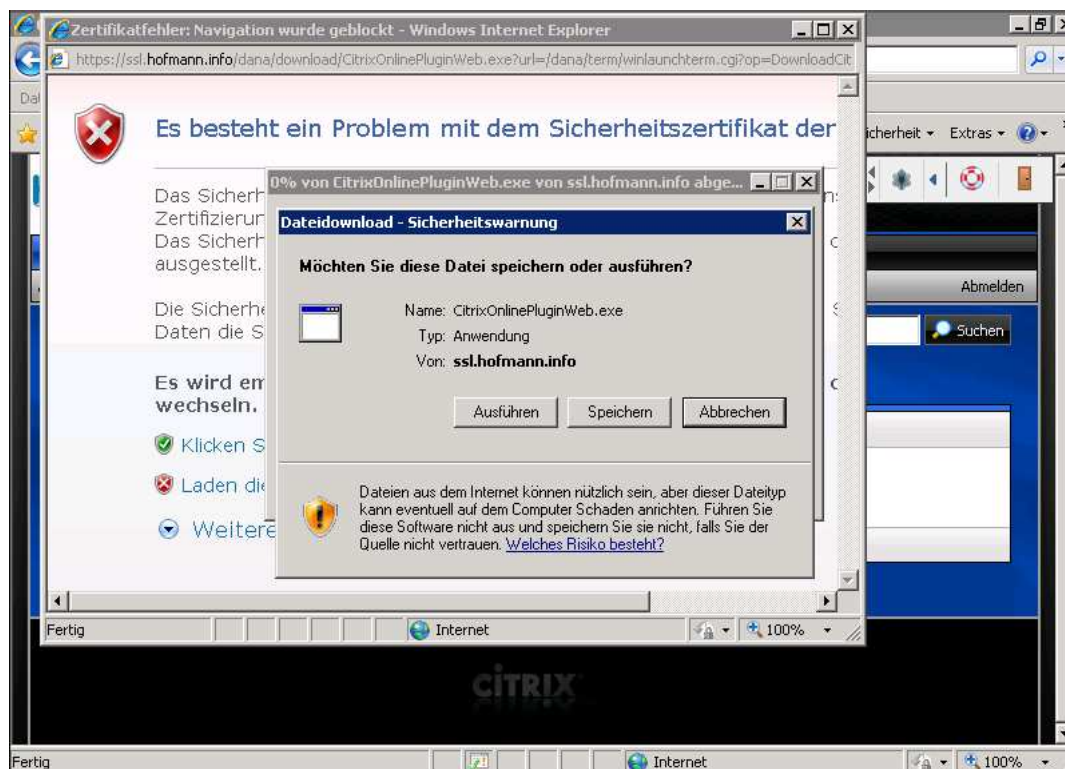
Zertifikatfehler: Navigation wurde geblockt - Windows Internet Explorer

https://ssl.hofmann.info/dana/download/CitrixOnlinePluginWeb.exe?url=/dana/term/winlaunchterm.cgi?op=DownloadCit

Dat

Es besteht ein Problem mit dem Sicherheitszertifikat der

Das Sicherh
Zertifizierun
Das Sicherh
ausgestellt.

Die Sicherhe
Daten die S

Es wird em
wechseln.

Klicken S

Laden di

Weitere

Fertig

Internet

100%

0% von CitrixOnlinePluginWeb.exe von ssl.hofmann.info abge...

Dateidownload - Sicherheitswarnung

Möchten Sie diese Datei speichern oder ausführen?

Name: CitrixOnlinePluginWeb.exe
Typ: Anwendung
Von: ssl.hofmann.info

Ausführen

Speichern

Abbrechen

Dateien aus dem Internet können nützlich sein, aber dieser Dateityp kann eventuell auf dem Computer Schaden anrichten. Führen Sie diese Software nicht aus und speichern Sie sie nicht, falls Sie der Quelle nicht vertrauen. Welches Risiko besteht?

icherheit

Extras

Abmelden

Suchen

CITRIX

Fertig

Internet

100%